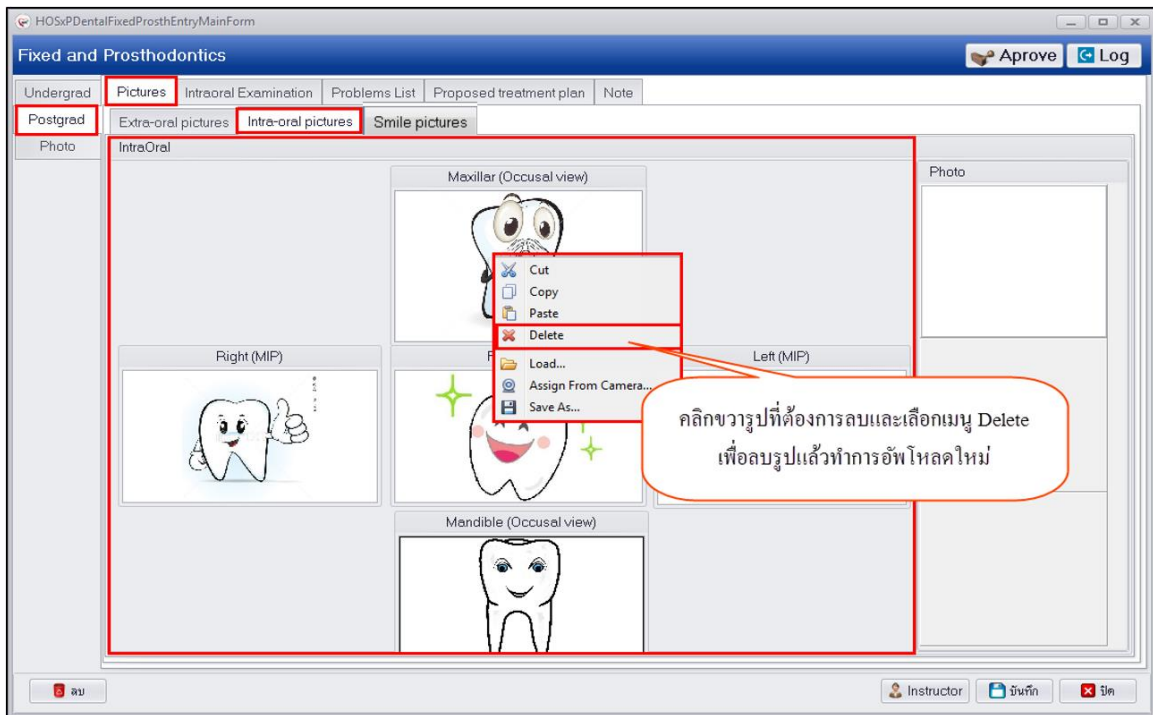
HOSxPDentalFixedProsthEntryMainForm

Fixed and Prosthodontics

Aprove

Log

Undergrad

Postgrad

Photo

Pictures

Intraoral Examination

Problems List

Proposed treatment plan

Note

Extra-oral pictures

Intra-oral pictures

Smile pictures

IntraOral

Maxillar (Occusal view)

Photo

Cut

Copy

Paste

Delete

Load...

Assign From Camera...

Save As...

Right (MIP)

F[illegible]

Left (MIP)

คลิกขวารูปที่ต้องการลบและเลือกเมนู Delete เพื่อลบรูปแล้วทำการอัพโหลดใหม่

Mandible (Occusal view)

ลบ

Instructor

บันทึก

ปิด